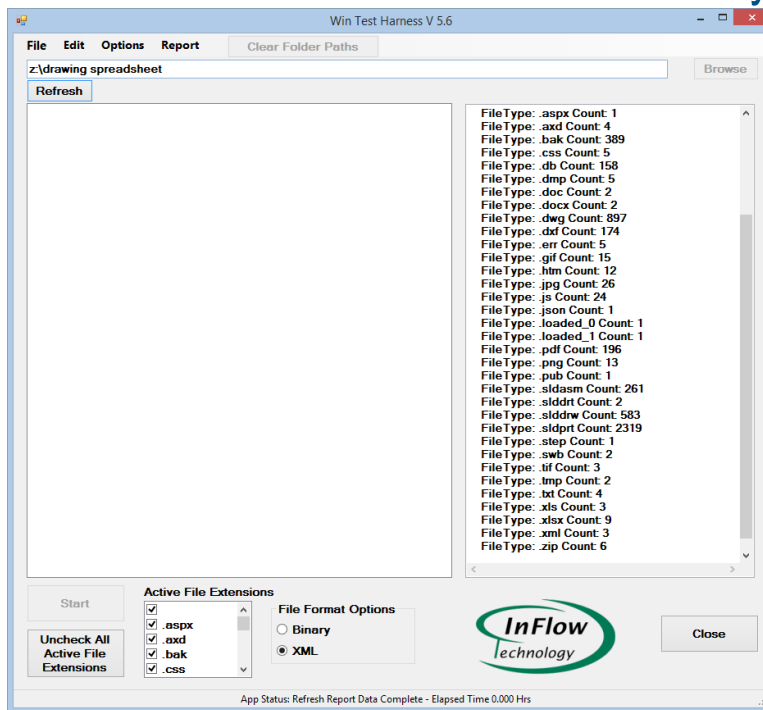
Win Test Harness V 5.6

File Edit Options Report Clear Folder Paths

z:\drawing spreadsheet

Browse

Refresh

FileType: .aspx Count: 1
FileType: .axd Count: 4
FileType: .bak Count: 389
FileType: .css Count: 5
FileType: .db Count: 158
FileType: .dmp Count: 5
FileType: .doc Count: 2
FileType: .docx Count: 2
FileType: .dwg Count: 897
FileType: .dxf Count: 174
FileType: .err Count: 5
FileType: .gif Count: 15
FileType: .htm Count: 12
FileType: .jpg Count: 26
FileType: .js Count: 24
FileType: .json Count: 1
FileType: .loaded_0 Count: 1
FileType: .loaded_1 Count: 1
FileType: .pdf Count: 196
FileType: .png Count: 13
FileType: .pub Count: 1
FileType: .sldasm Count: 261
FileType: .slddrt Count: 2
FileType: .slddrw Count: 583
FileType: .sldprt Count: 2319
FileType: .step Count: 1
FileType: .swb Count: 2
FileType: .tif Count: 3
FileType: .tmp Count: 2
FileType: .txt Count: 4
FileType: .xls Count: 3
FileType: .xlsx Count: 9
FileType: .xml Count: 3
FileType: .zip Count: 6

Start

Active File Extensions
.aspx
.axd
.bak
.css

Uncheck All Active File Extensions

File Format Options
Binary
XML

InFlow Technology

Close

App Status: Refresh Report Data Complete - Elapsed Time 0.000 Hrs